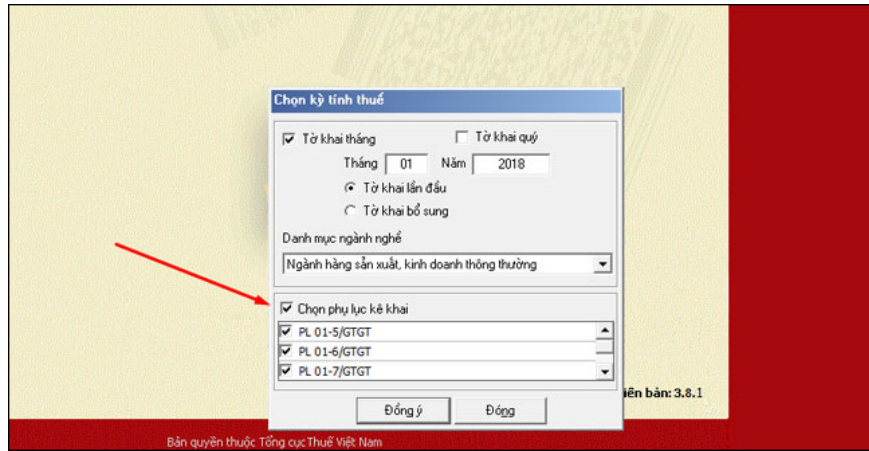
Chọn kỳ tính thuế

Tờ khai tháng

Tờ khai quý

Tháng 01 Năm 2018

Tờ khai lần đầu

Tờ khai bổ sung

Danh mục ngành nghề

Ngành hàng sản xuất, kinh doanh thông thường

Chọn phụ lục kê khai

PL 01-5/GTGT

PL 01-6/GTGT

PL 01-7/GTGT

Đồng ý

Đóng

iên bản: 3.8.1

Bản quyền thuộc Tổng cục Thuế Việt Nam